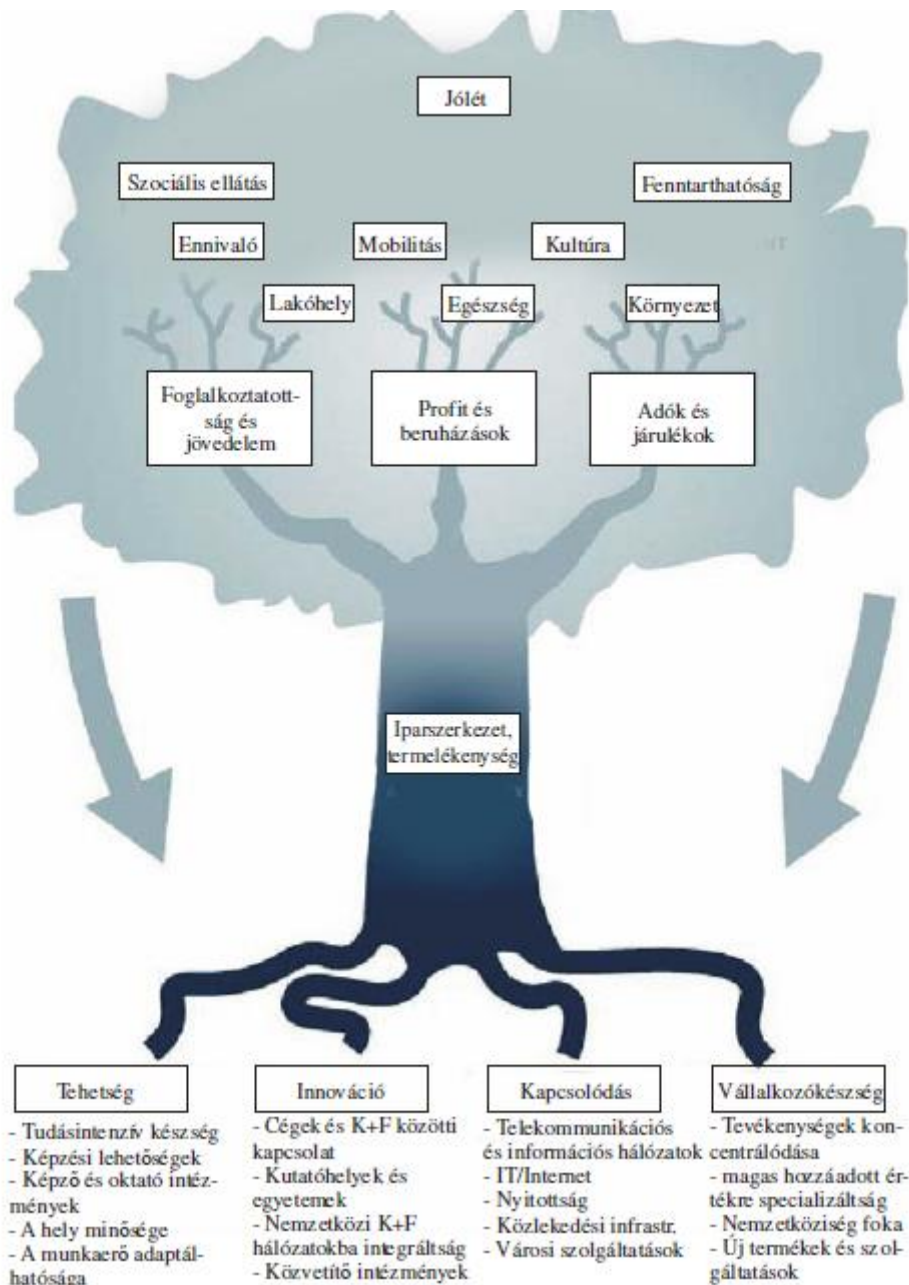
Jólét

Szociális ellátás

Fenntarthatóság

Ennivaló

Mobilitás

Kultúra

Lakóhely

Egészség

Környezet

Foglalkoztatottság és jövedelem

Profit és beruházások

Adók és járulékok

Iparszerkezet, termelékenység

Tehetség
- Tudásintenzív készség
- Képzési lehetőségek
- Képző és oktató intézmények
- A hely minősége
- A munkaerő adaptálhatósága

Innováció
- Cégek és K+F közötti kapcsolat
- Kutatóhelyek és egyetemek
- Nemzetközi K+F hálózatokba integráltság
- Közvetítő intézmények

Kapcsolódás
- Telekommunikációs és információs hálózatok
- IT/Internet
- Nyitottság
- Közlekedési infrastr.
- Városi szolgáltatások

Vállalkozókészség
- Tevékenységek koncentrálódása
- magas hozzáadott értékre specializáltság
- Nemzetköziség foka
- Új termékek és szolgáltatások